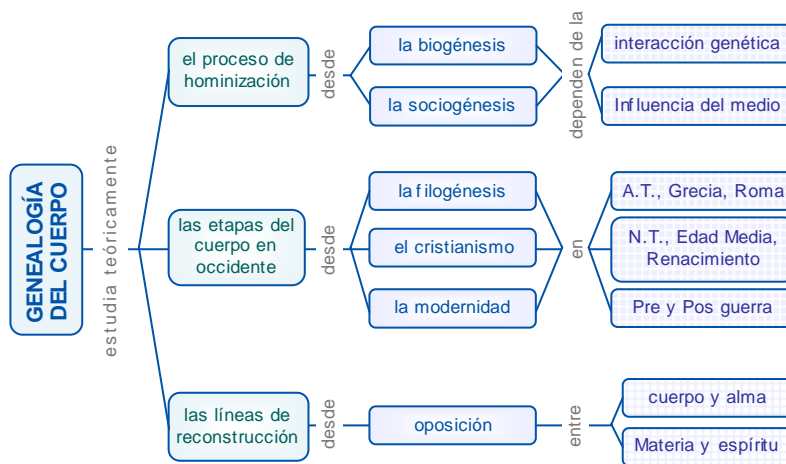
GENEALOGÍA DEL CUERPO

estudia teóricamente

el proceso de hominización

desde

la biogénesis

la sociogénesis

dependen de la

interacción genética

Influencia del medio

las etapas del cuerpo en occidente

desde

la filogénesis

el cristianismo

la modernidad

en

A.T., Grecia, Roma

N.T., Edad Media, Renacimiento

Pre y Pos guerra

las líneas de reconstrucción

desde

oposición

entre

cuerpo y alma

Materia y espíritu